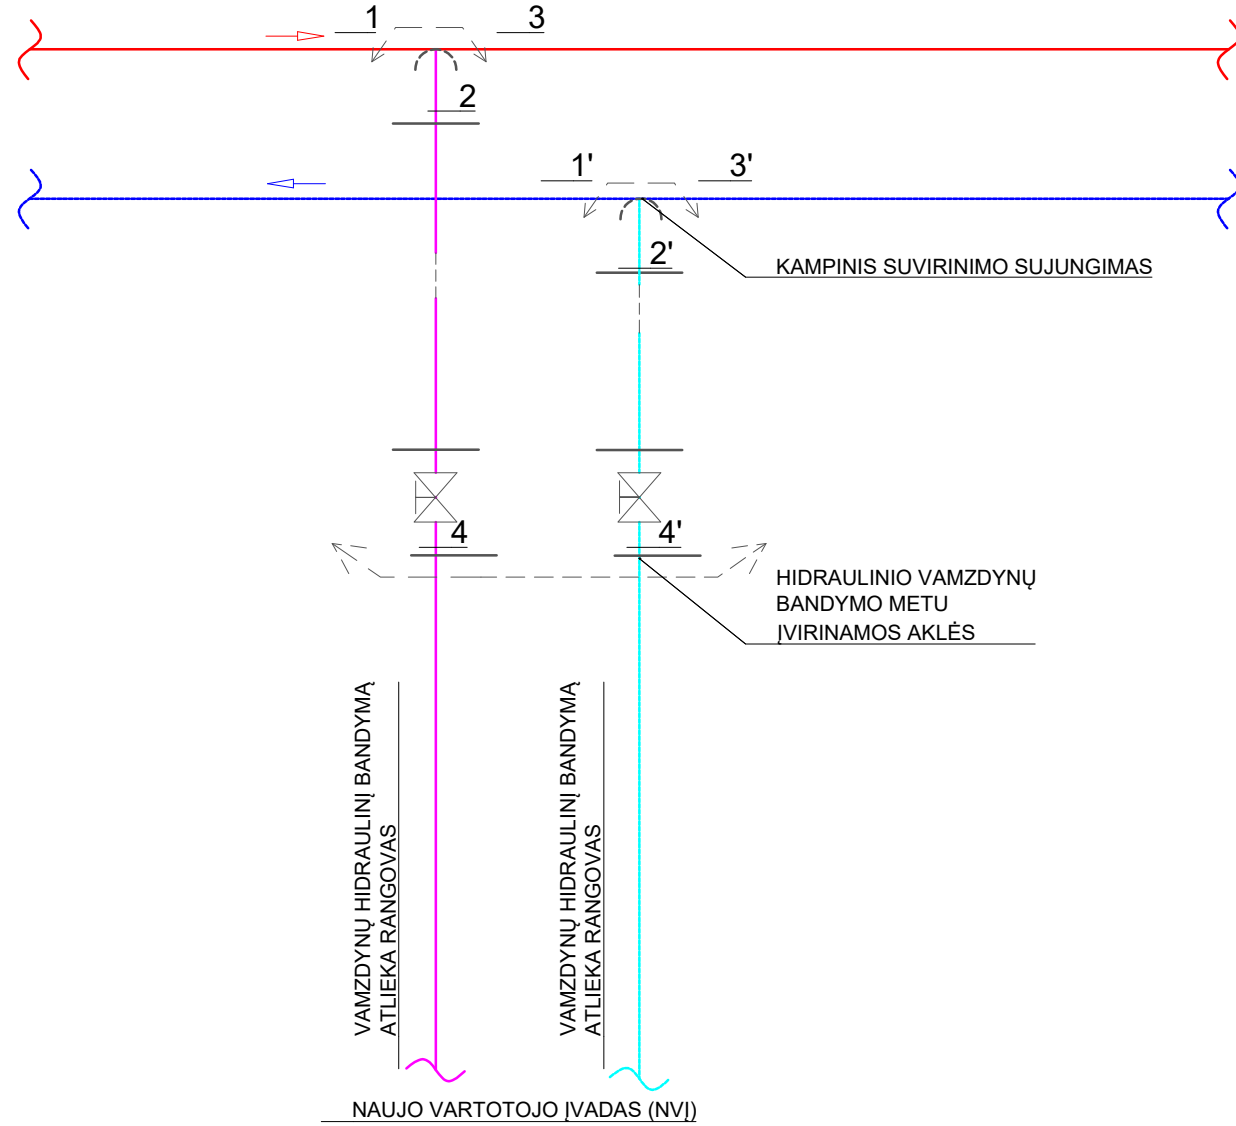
1
3
2
1'
3'
2'
KAMPINIS SUVIRINIMO SUJUNGIMAS
4
4'
HIDRAULINIO VAMZDYNŲ BANDYMO METU ĮVIRINAMOS AKLĖS
VAMZDYNŲ HIDRAULINĮ BANDYMĄ ATLIEKA RANGOVAS
VAMZDYNŲ HIDRAULINĮ BANDYMĄ ATLIEKA RANGOVAS
NAUJO VARTOTOJO ĮVADAS (NVĮ)